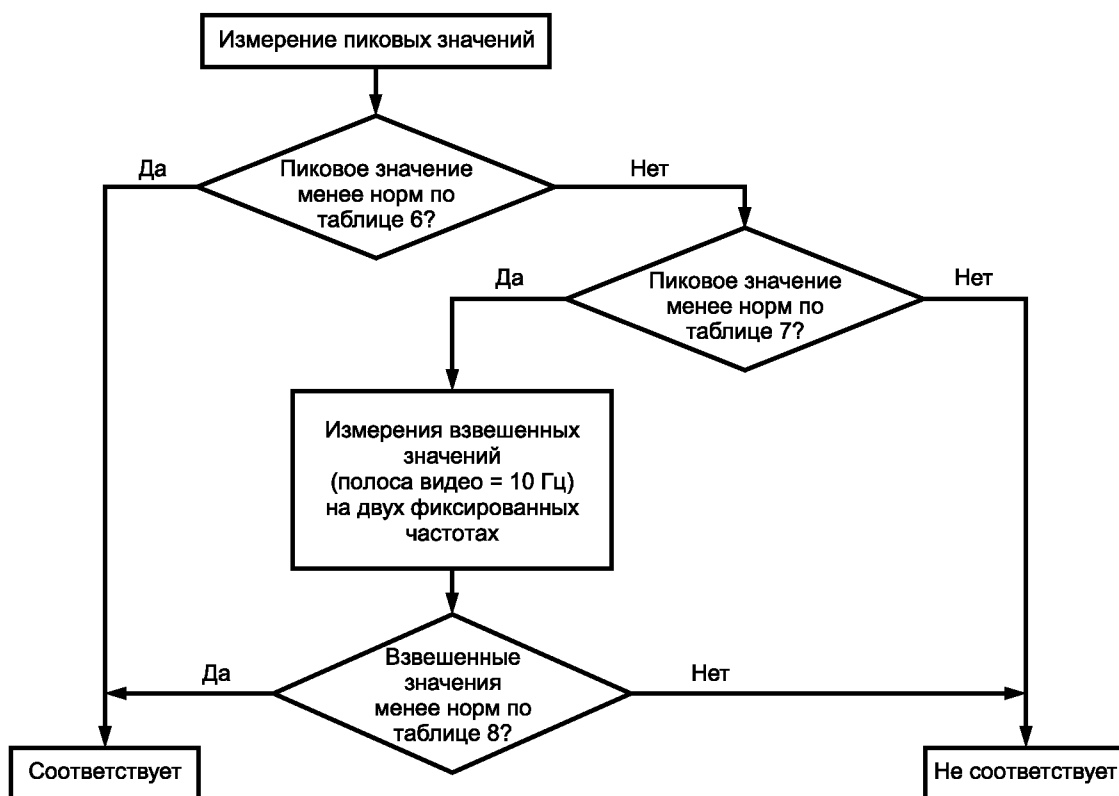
Измерение пиковых значений

Пиковое значение менее норм по таблице 6?

Да

Нет

Пиковое значение менее норм по таблице 7?

Да

Нет

Измерения взвешенных значений (полоса видео = 10 Гц) на двух фиксированных частотах

Взвешенные значения менее норм по таблице 8?

Да

Нет

Соответствует

Не соответствует